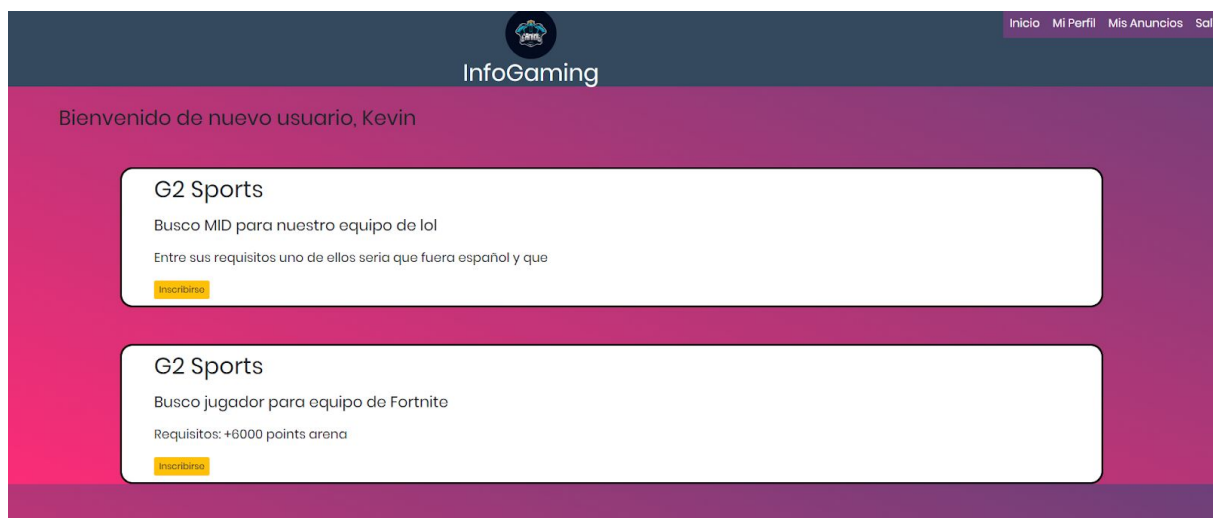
InfoGaming

Inicio Mi Perfil Mis Anuncios Sal

Bienvenido de nuevo usuario, Kevin

G2 Sports

Busco MID para nuestro equipo de lol

Entre sus requisitos uno de ellos seria que fuera español y que

Inscribirse

G2 Sports

Busco jugador para equipo de Fortnite

Requisitos: +6000 points arena

Inscribirse